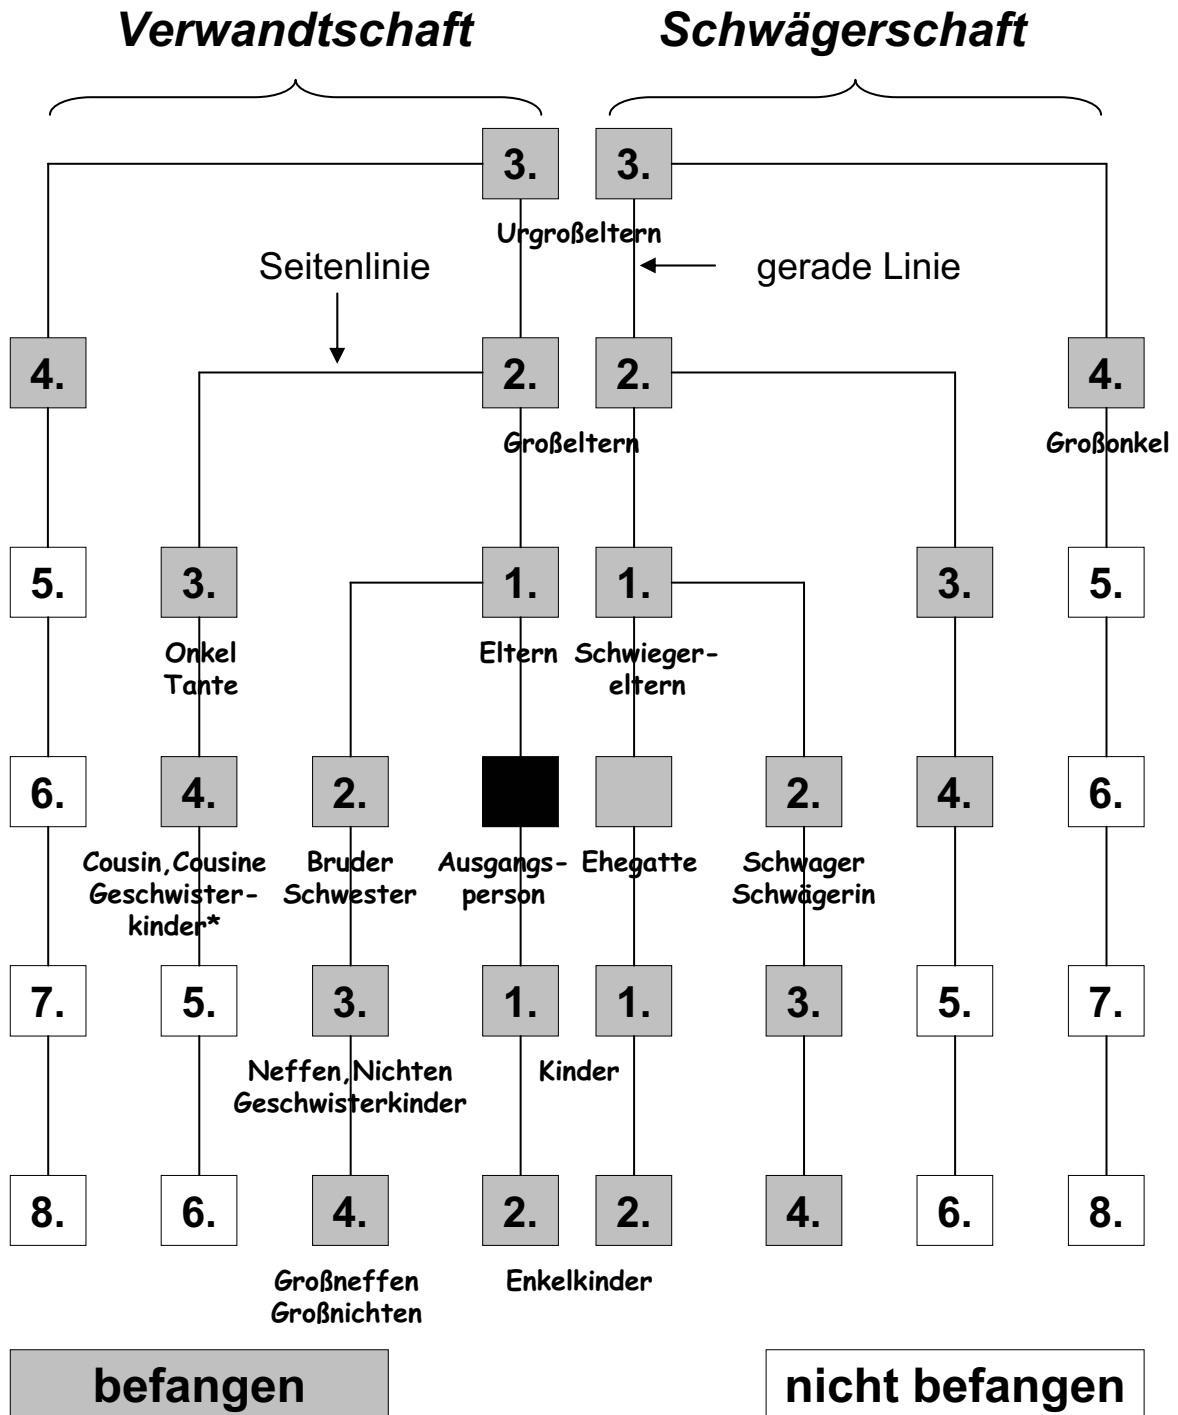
Verwandtschaft

Schwägerschaft

3.

3.

Urgroßeltern

Seitenlinie

gerade Linie

4.

2.

2.

4.

Großeltern

Großonkel

5.

3.

1.

1.

3.

5.

Onkel Tante

Eltern

Schwiegereltern

6.

4.

2.

2.

4.

6.

Cousin, Cousine Geschwisterkinder*

Bruder Schwester

Ausgangsperson

Ehegatte

Schwager Schwägerin

7.

5.

3.

1.

1.

3.

5.

7.

Neffen, Nichten Geschwisterkinder

Kinder

8.

6.

4.

2.

2.

4.

6.

8.

Großneffen Großnichten

Enkelkinder

befangen

nicht befangen